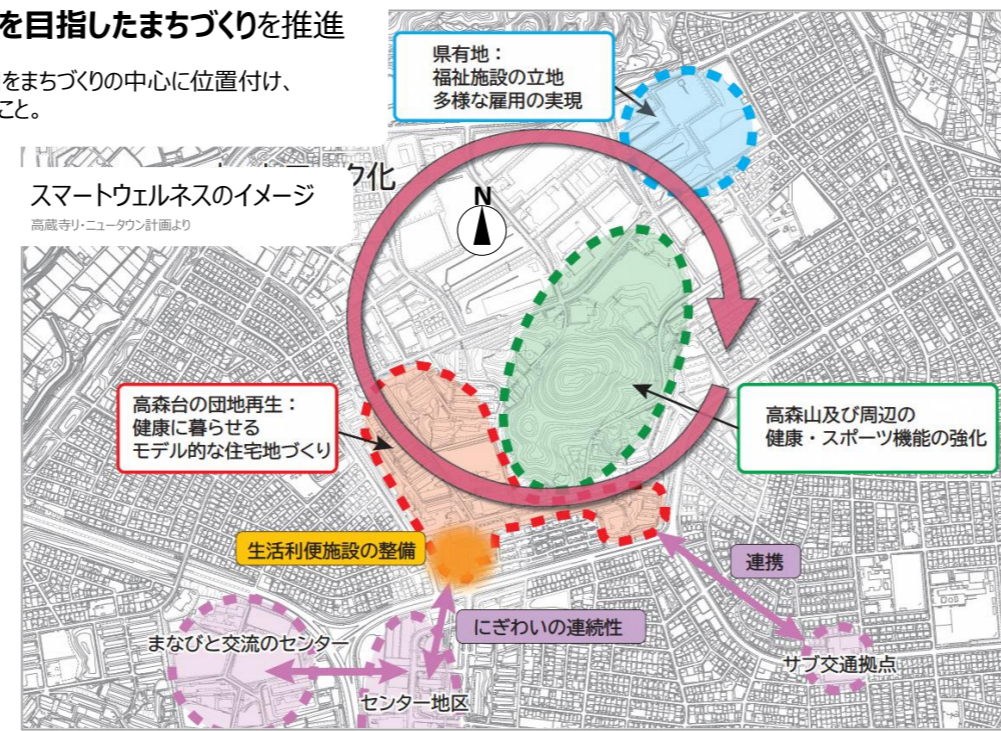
を目指したまちづくりを推進

をまちづくりの中心に位置付け、
こと。

スマートウェルネスのイメージ
高蔵寺リ・ニュータウン計画より

ク化

県有地：
福祉施設の立地
多様な雇用の実現

N

高森台の団地再生：
健康に暮らせる
モデル的な住宅地づくり

高森山及び周辺の
健康・スポーツ機能の強化

生活利便施設の整備

連携

にぎわいの連続性

まなびと交流のセンター

サブ交通拠点

センター地区